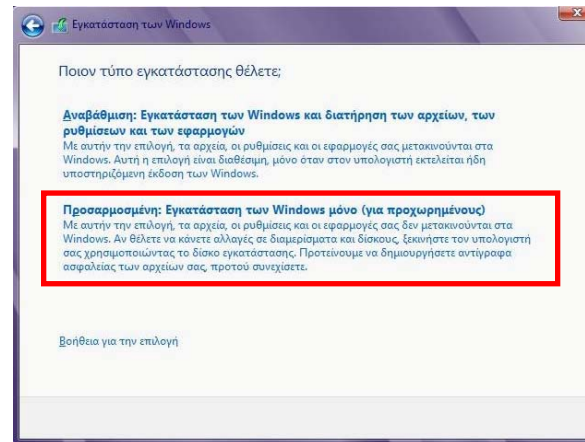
Εγκατάσταση των Windows

Ποιον τύπο εγκατάστασης θέλετε;

Αναβάθμιση: Εγκατάσταση των Windows και διατήρηση των αρχείων, των ρυθμίσεων και των εφαρμογών
Με αυτήν την επιλογή, τα αρχεία, οι ρυθμίσεις και οι εφαρμογές σας μετακινούνται στα Windows. Αυτή η επιλογή είναι διαθέσιμη, μόνο όταν στον υπολογιστή εκτελείται ήδη υποστηριζόμενη έκδοση των Windows.

Προσαρμοσμένη: Εγκατάσταση των Windows μόνο (για προχωρημένους)
Με αυτήν την επιλογή, τα αρχεία, οι ρυθμίσεις και οι εφαρμογές σας δεν μετακινούνται στα Windows. Αν θέλετε να κάνετε αλλαγές σε διαμερίσματα και δίσκους, ξεκινήστε τον υπολογιστή σας χρησιμοποιώντας το δίσκο εγκατάστασης. Προτείνουμε να δημιουργήσετε αντίγραφα ασφαλείας των αρχείων σας, προτού συνεχίσετε.

Βοήθεια για την επιλογή